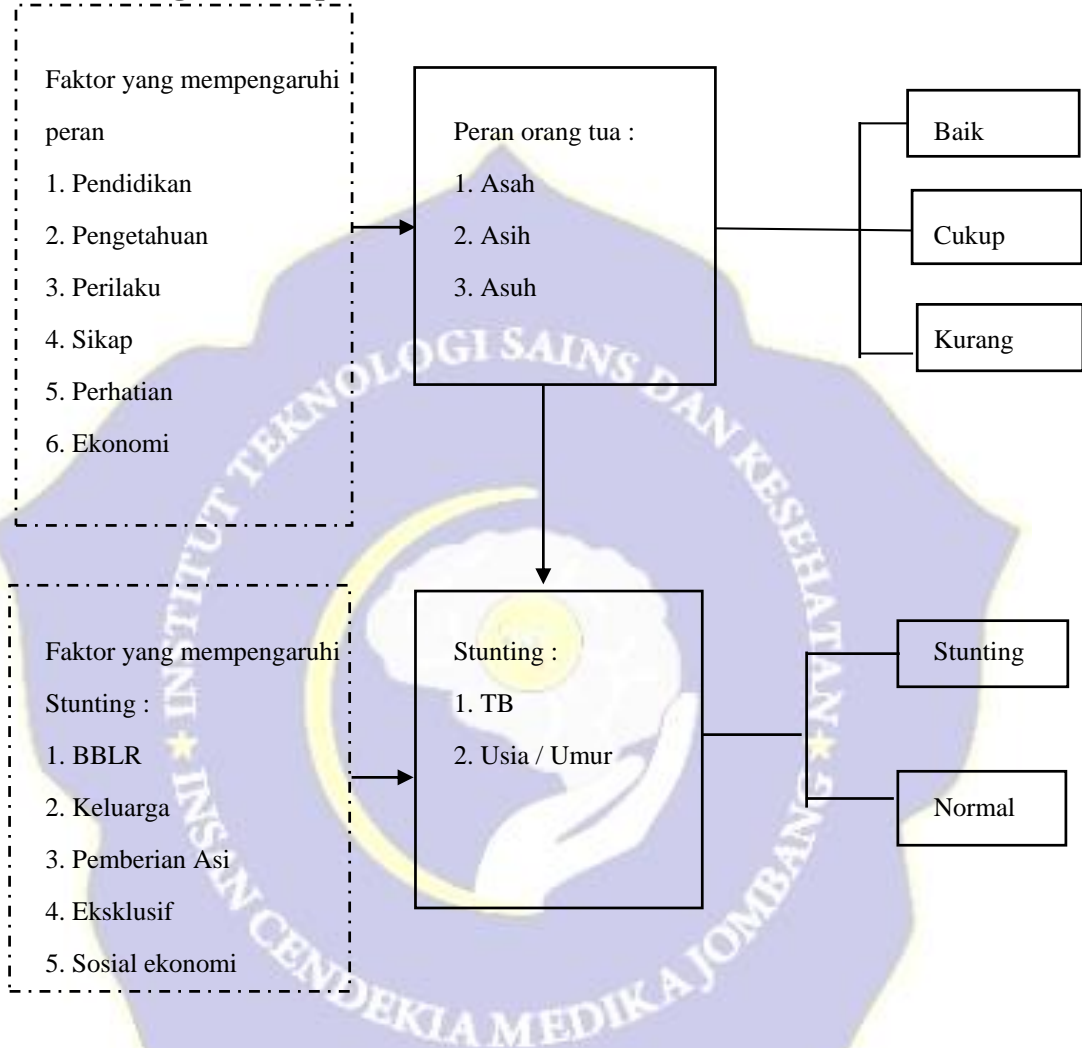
Faktor yang mempengaruhi peran
1. Pendidikan
2. Pengetahuan
3. Perilaku
4. Sikap
5. Perhatian
6. Ekonomi

Peran orang tua :
1. Asah
2. Asih
3. Asuh

Baik

Cukup

Kurang

Faktor yang mempengaruhi Stunting :
1. BBLR
2. Keluarga
3. Pemberian Asi
4. Eksklusif
5. Sosial ekonomi

Stunting :
1. TB
2. Usia / Umur

Stunting

Normal

INSTITUT TEKNOLOGI SAINS DAN KESEHATAN INSAN CENDEKIA MEDIKA JOMBANG